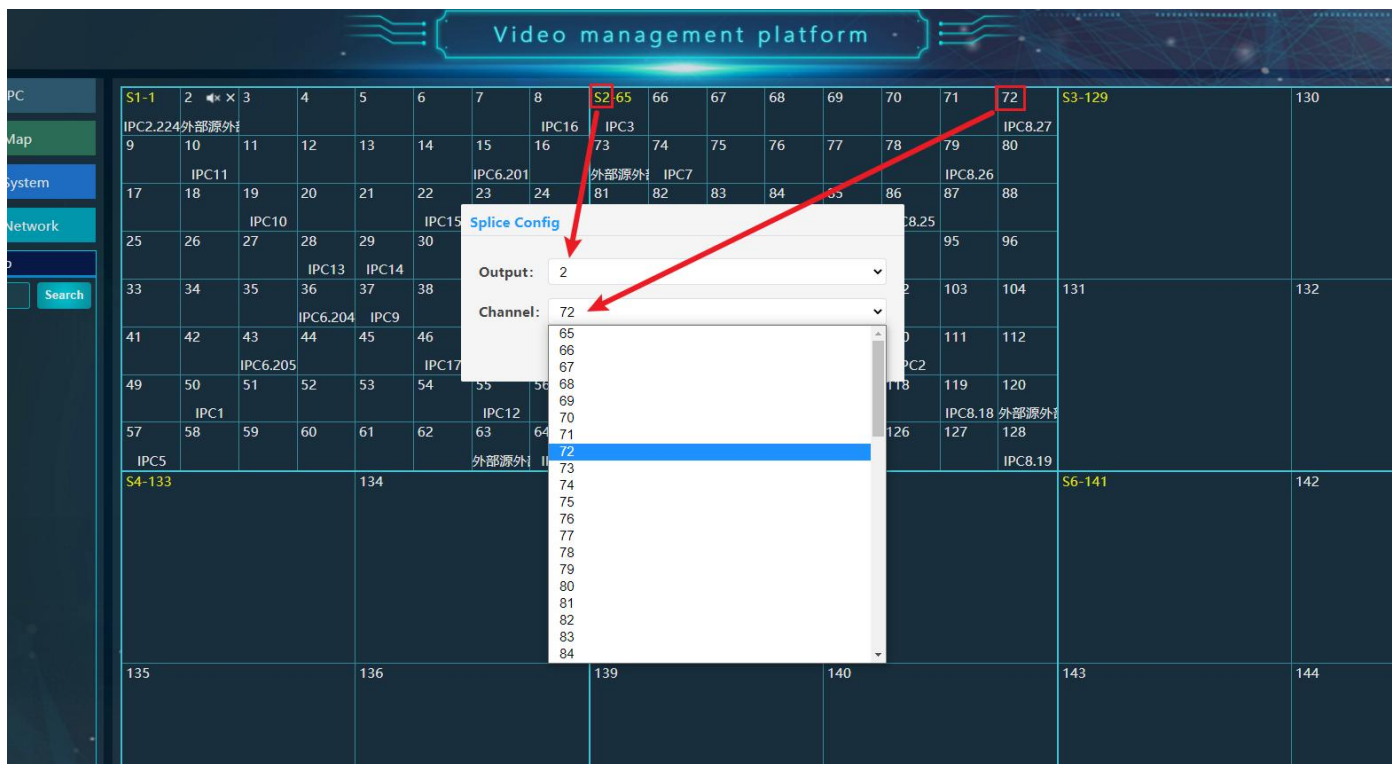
Video management platform

PC
Map
System
Network
Search

S1-1 2 3 4 5 6 7 8 S2-65 66 67 68 69 70 71 72 S3-129 130
IPC2.224 外部源外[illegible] IPC16 IPC3 IPC8.27
9 10 11 12 13 14 15 16 73 74 75 76 77 78 79 80
IPC11 IPC6.201 外部源外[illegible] IPC7 IPC8.26
17 18 19 20 21 22 23 24 81 82 83 84 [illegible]5 86 87 88
IPC10 IPC15 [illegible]8.25
25 26 27 28 29 30 95 96
IPC13 IPC14
33 34 35 36 37 38 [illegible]2 103 104 131 132
IPC6.204 IPC9
41 42 43 44 45 46 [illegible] 111 112
IPC6.205 IPC17 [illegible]PC2
49 50 51 52 53 54 55 56 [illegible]18 119 120
IPC1 IPC12 IPC8.18 外部源外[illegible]
57 58 59 60 61 62 63 64 126 127 128
IPC5 外部源外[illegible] I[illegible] IPC8.19
S4-133 134 S6-141 142
135 136 139 140 143 144

Splice Config
Output: 2
Channel: 72
65
66
67
68
69
70
71
72
73
74
75
76
77
78
79
80
81
82
83
84